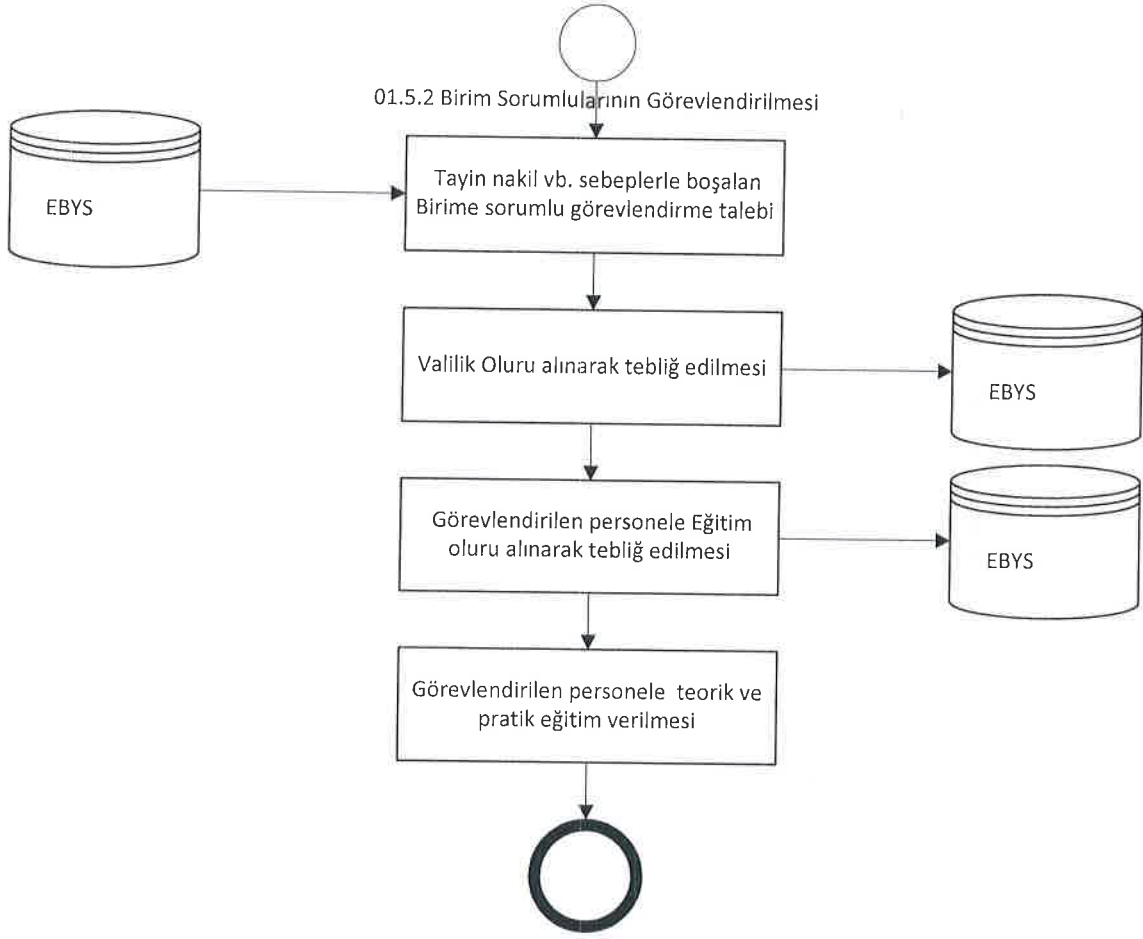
01.5.2 Birim Sorumlularının Görevlendirilmesi

EBYS

Tayin nakil vb. sebeplerle boşalan Birime sorumlu görevlendirme talebi

Valilik Oluru alınarak tebliğ edilmesi

EBYS

Görevlendirilen personele Eğitim oluru alınarak tebliğ edilmesi

EBYS

Görevlendirilen personele teorik ve pratik eğitim verilmesi